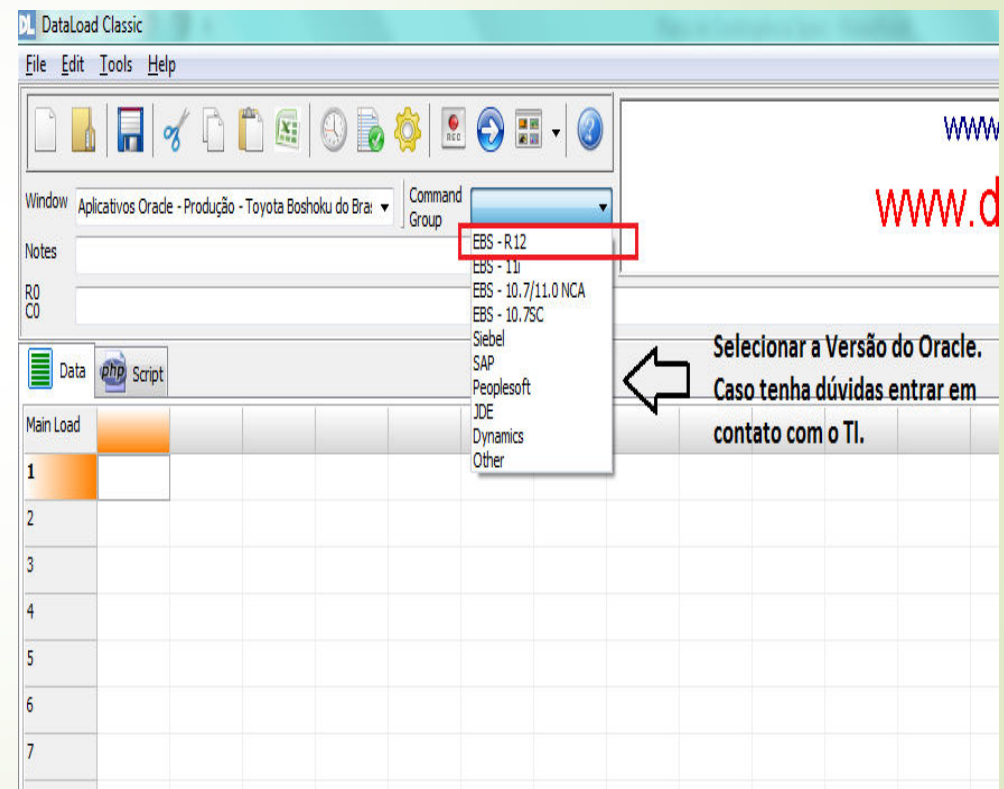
DL DataLoad Classic

File Edit Tools Help

www

www.d

Window Aplicativos Oracle - Produção - Toyota Boshoku do Bras

Command Group

Notes

R0
C0

EBS - R12
EBS - 11i
EBS - 10.7/11.0 NCA
EBS - 10.7SC
Siebel
SAP
Peoplesoft
JDE
Dynamics
Other

Data Script

Selecionar a Versão do Oracle. Caso tenha dúvidas entrar em contato com o TI.

Main Load
1
2
3
4
5
6
7